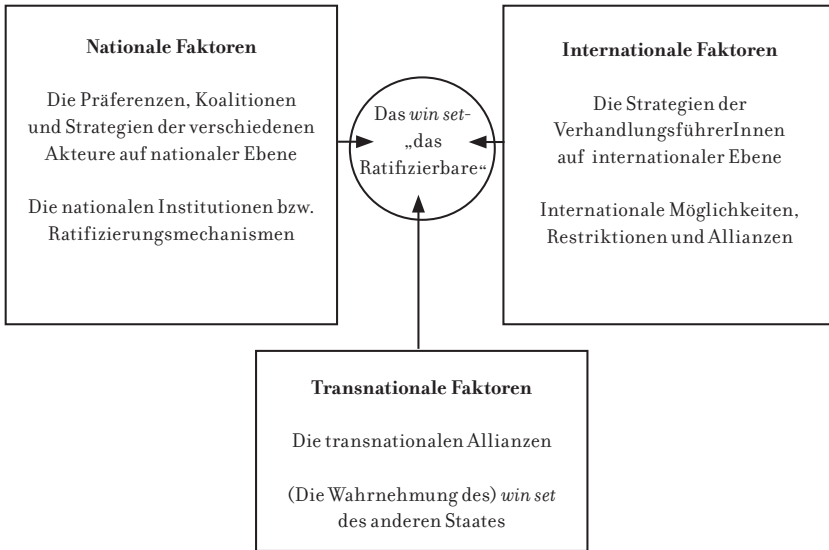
**Nationale Faktoren**

Die Präferenzen, Koalitionen und Strategien der verschiedenen Akteure auf nationaler Ebene

Die nationalen Institutionen bzw. Ratifizierungsmechanismen

Das *win set*- „das Ratifizierbare“

**Internationale Faktoren**

Die Strategien der VerhandlungsführerInnen auf internationaler Ebene

Internationale Möglichkeiten, Restriktionen und Allianzen

**Transnationale Faktoren**

Die transnationalen Allianzen

(Die Wahrnehmung des) *win set* des anderen Staates